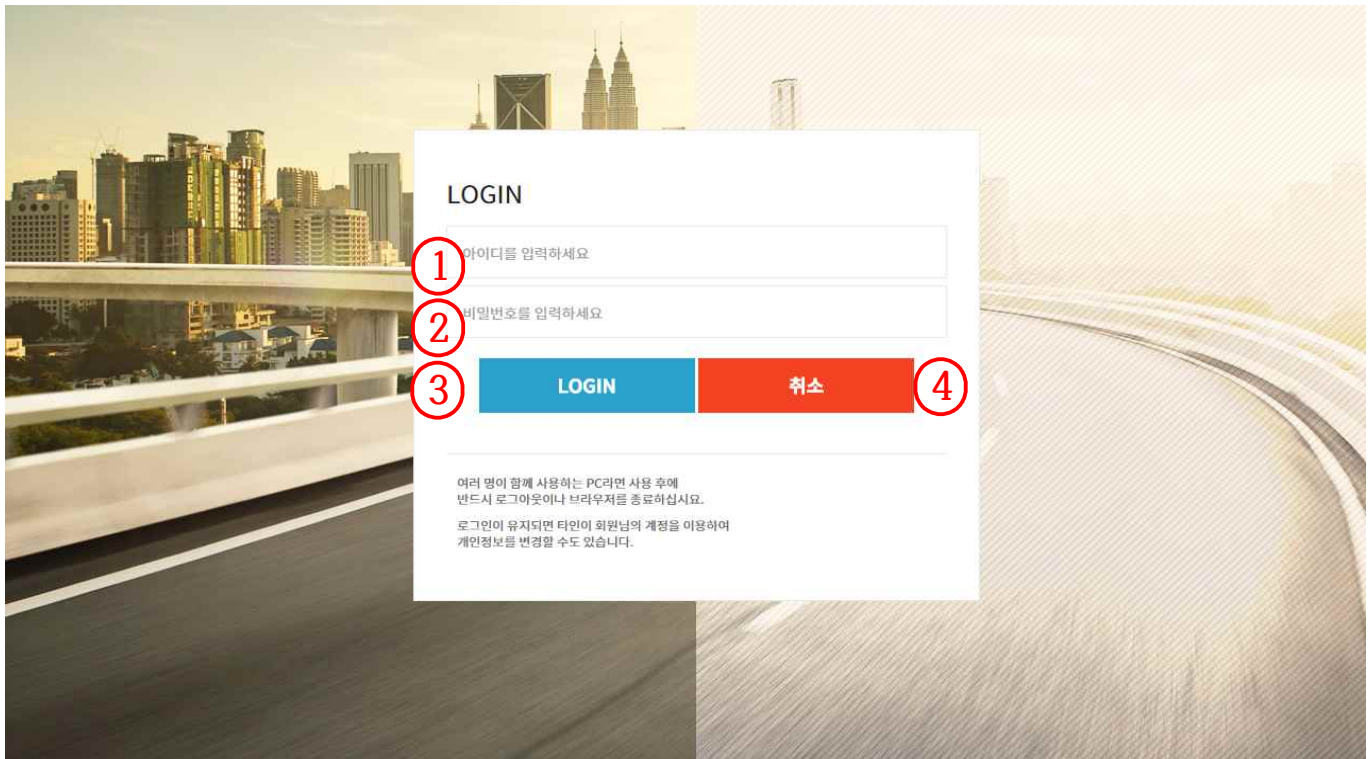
LOGIN

①
아이디를 입력하세요

②
비밀번호를 입력하세요

③
LOGIN

취소
④

여러 명이 함께 사용하는 PC라면 사용 후에 반드시 로그아웃이나 브라우저를 종료하십시요.

로그인이 유지되면 타인이 회원님의 계정을 이용하여 개인정보를 변경할 수도 있습니다.